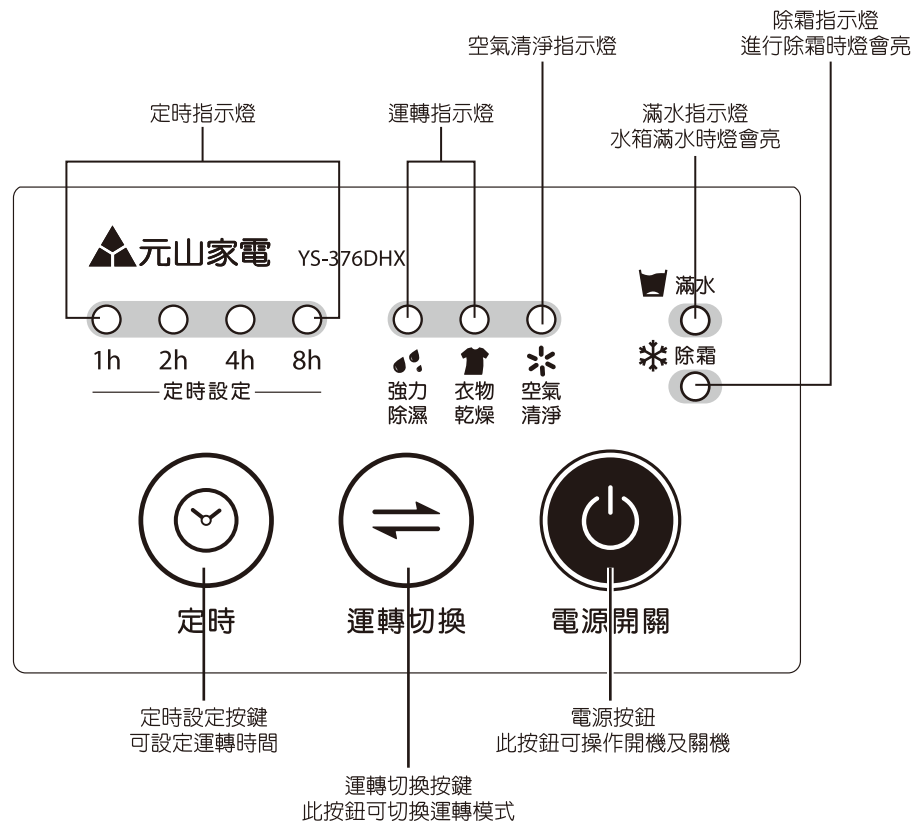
除霜指示燈
進行除霜時燈會亮

空氣清淨指示燈

定時指示燈

運轉指示燈

滿水指示燈
水箱滿水時燈會亮

元山家電 YS-376DHX

滿水

除霜

1h 2h 4h 8h
定時設定

強力
除濕

衣物
乾燥

空氣
清淨

定時

運轉切換

電源開關

定時設定按鍵
可設定運轉時間

電源按鈕
此按鈕可操作開機及關機

運轉切換按鍵
此按鈕可切換運轉模式